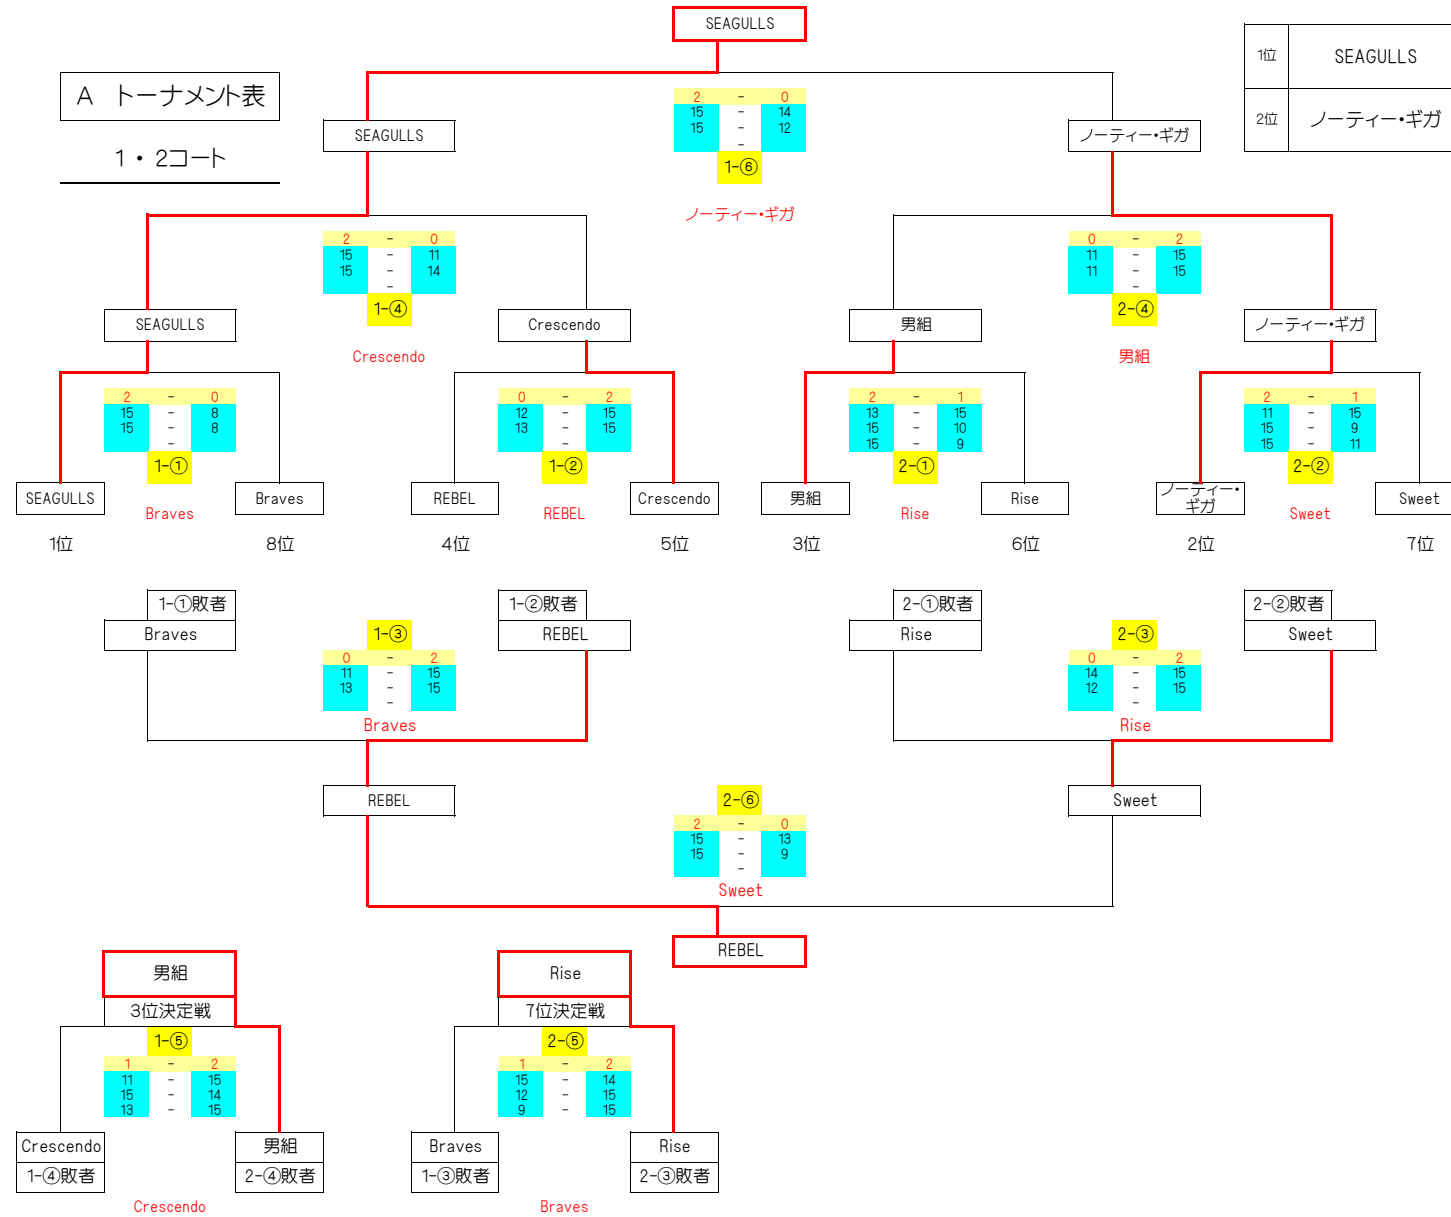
SEAGULLS

A トーナメント表

1・2コート

| 1位 | SEAGULLS |
|---|---|
| 2位 | ノーティー•ギガ |

2 - 0
15 - 14
15 - 12
-
1-⑥
ノーティー•ギガ

SEAGULLS

ノーティー•ギガ

2 - 0
15 - 11
15 - 14
-
1-④
Crescendo

0 - 2
11 - 15
11 - 15
-
2-④
男組

SEAGULLS

Crescendo

男組

ノーティー•ギガ

2 - 0
15 - 8
15 - 8
-
1-①
Braves

0 - 2
12 - 15
13 - 15
-
1-②
REBEL

2 - 1
13 - 15
15 - 10
15 - 9
2-①
Rise

2 - 1
11 - 15
15 - 9
15 - 11
2-②
Sweet

SEAGULLS
1位

Braves
8位

REBEL
4位

Crescendo
5位

男組
3位

Rise
6位

ノーティー•ギガ
2位

Sweet
7位

1-①敗者
Braves

1-②敗者
REBEL

1-③
0 - 2
11 - 15
13 - 15
-
Braves

2-①敗者
Rise

2-②敗者
Sweet

2-③
0 - 2
14 - 15
12 - 15
-
Rise

REBEL

2-⑥
2 - 0
15 - 13
15 - 9
-
Sweet

Sweet

REBEL

男組
3位決定戦
1-⑤
1 - 2
11 - 15
15 - 14
13 - 15

Crescendo
1-④敗者

男組
2-④敗者

Crescendo

Rise
7位決定戦
2-⑤
1 - 2
15 - 14
12 - 15
9 - 15

Braves
1-③敗者

Rise
2-③敗者

Braves